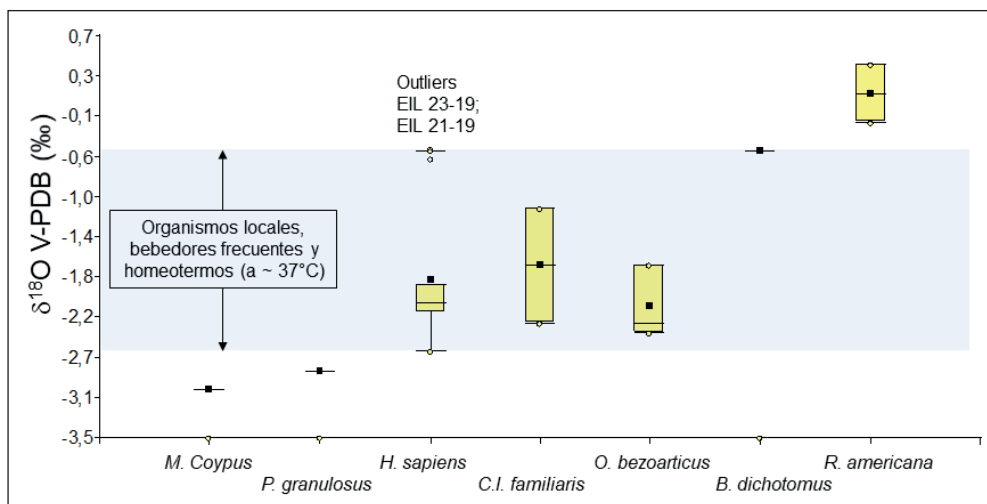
0,7
0,3
-0,1
-0,6
-1,0
-1,4
-1,8
-2,2
-2,7
-3,1
-3,5

$\delta^{18}O$ V-PDB (‰)

Outliers
EIL 23-19;
EIL 21-19

Organismos locales, bebedores frecuentes y homeotermos (a ~ 37°C)

M. Coypus
P. granulosus
H. sapiens
C.l. familiaris
O. bezoarticus
B. dichotomus
R. americana